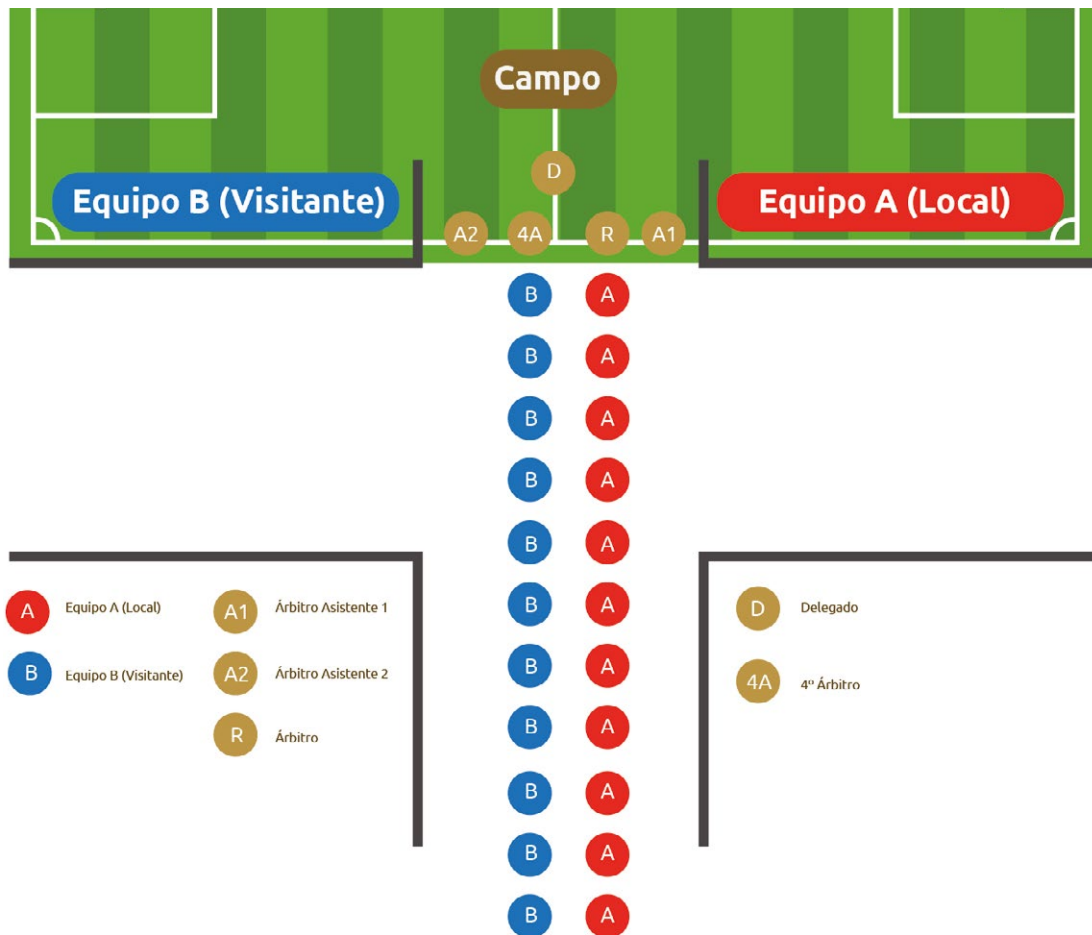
Campo

D

Equipo B (Visitante)

A2 4A R A1

Equipo A (Local)

B A
B A
B A
B A
B A
B A
B A
B A
B A
B A
B A

A Equipo A (Local)

B Equipo B (Visitante)

A1 Árbitro Asistente 1

A2 Árbitro Asistente 2

R Árbitro

D Delegado

4A 4º Árbitro